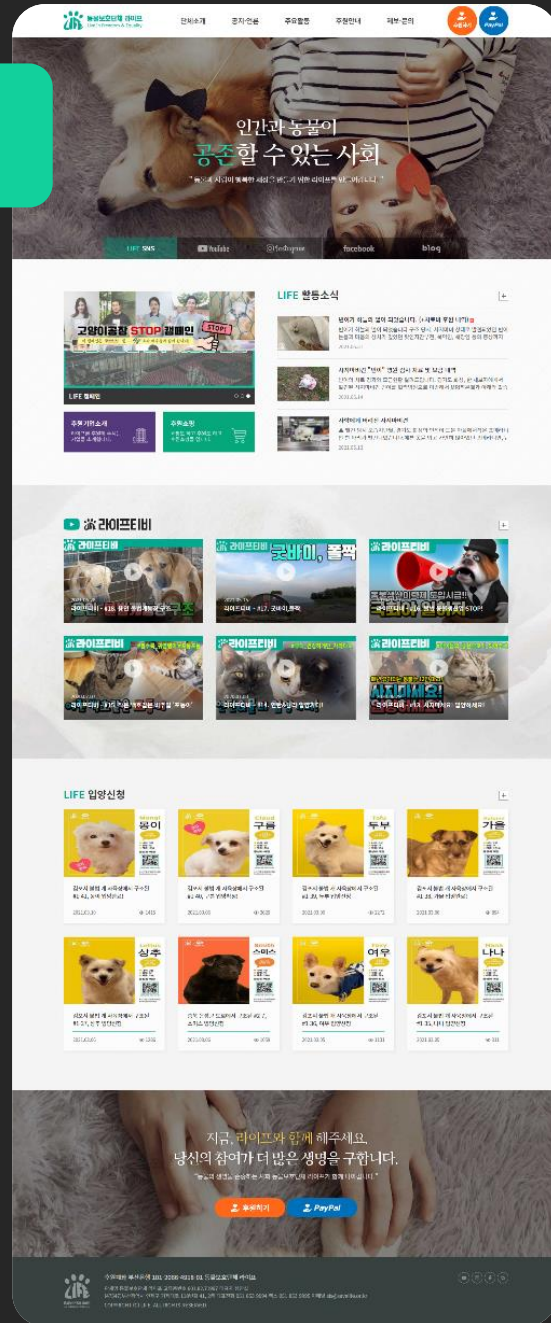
동물보호단체 라이프

단체소개 공지·언론 주요활동 후원안내 제보·문의

PayPal

인간과 동물이
공존할 수 있는 사회

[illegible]

LIFE SNS  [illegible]  facebook  blog

고양이공장 STOP 캠페인

LIFE 캠페인

LIFE 활동소식

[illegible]

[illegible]

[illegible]

라이프티비

라이프티비

라이프티비

굿바이, 똘짝

라이프티비

라이프티비

라이프티비

라이프티비

사지마세요!

LIFE 입양신청

망이

구름

두부

가을

삼추

스미스

여우

나나

지금, 라이프와 함께 해주세요.
당신의 참여가 더 많은 생명을 구합니다.

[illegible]

후원하기 PayPal

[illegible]